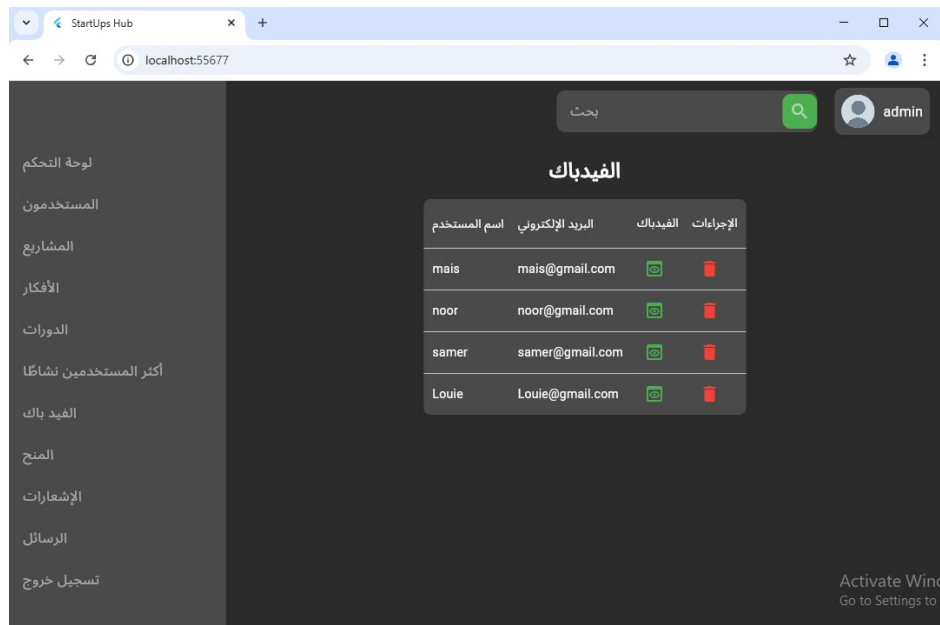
StartUps Hub
localhost:55677

بحث
admin

لوحة التحكم
المستخدمون
المشاريع
الأفكار
الدورات
أكثر المستخدمين نشاطًا
الفيد باك
المنح
الإشعارات
الرسائل
تسجيل خروج

الفيدباك

| اسم المستخدم | البريد الإلكتروني | الفيدباك | الإجراءات |
|---|---|---|---|
| mais | mais@gmail.com | | |
| noor | noor@gmail.com | | |
| samer | samer@gmail.com | | |
| Louie | Louie@gmail.com | | |

Activate Winc
Go to Settings to